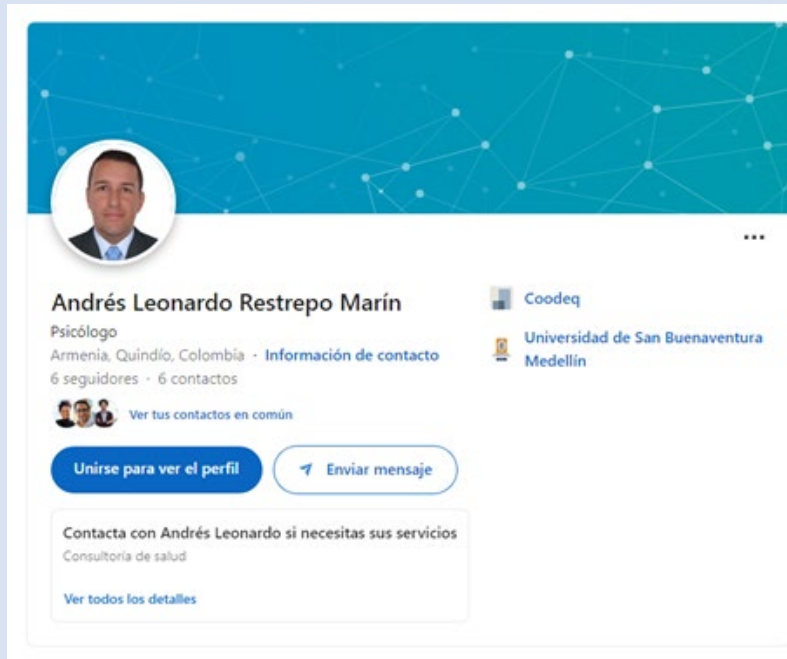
...

Andrés Leonardo Restrepo Marín

Psicólogo

Armenia, Quindío, Colombia · Información de contacto

6 seguidores · 6 contactos

Ver tus contactos en común

Unirse para ver el perfil

Enviar mensaje

Contacta con Andrés Leonardo si necesitas sus servicios

Consultoría de salud

Ver todos los detalles

Coodeq

Universidad de San Buenaventura Medellín